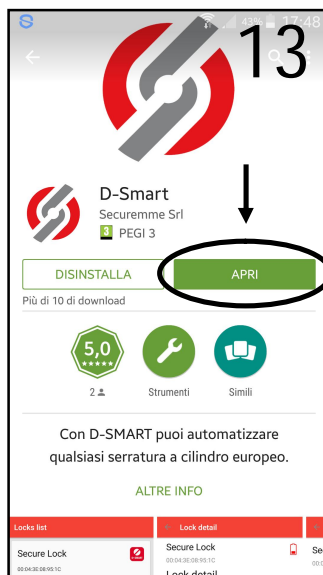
43% 17:48

13

D-Smart
Securemme Srl
3 PEGI 3

DISINSTALLA
APRI

Più di 10 di download

5,0
★★★★★
2

Strumenti

Simili

Con D-SMART puoi automatizzare qualsiasi serratura a cilindro europeo.

ALTRE INFO

Locks list
Secure Lock
00:04:3E:08:95:1C

Lock detail
Secure Lock
00:04:3E:08:95:1C
Lock detail

Se
00:0